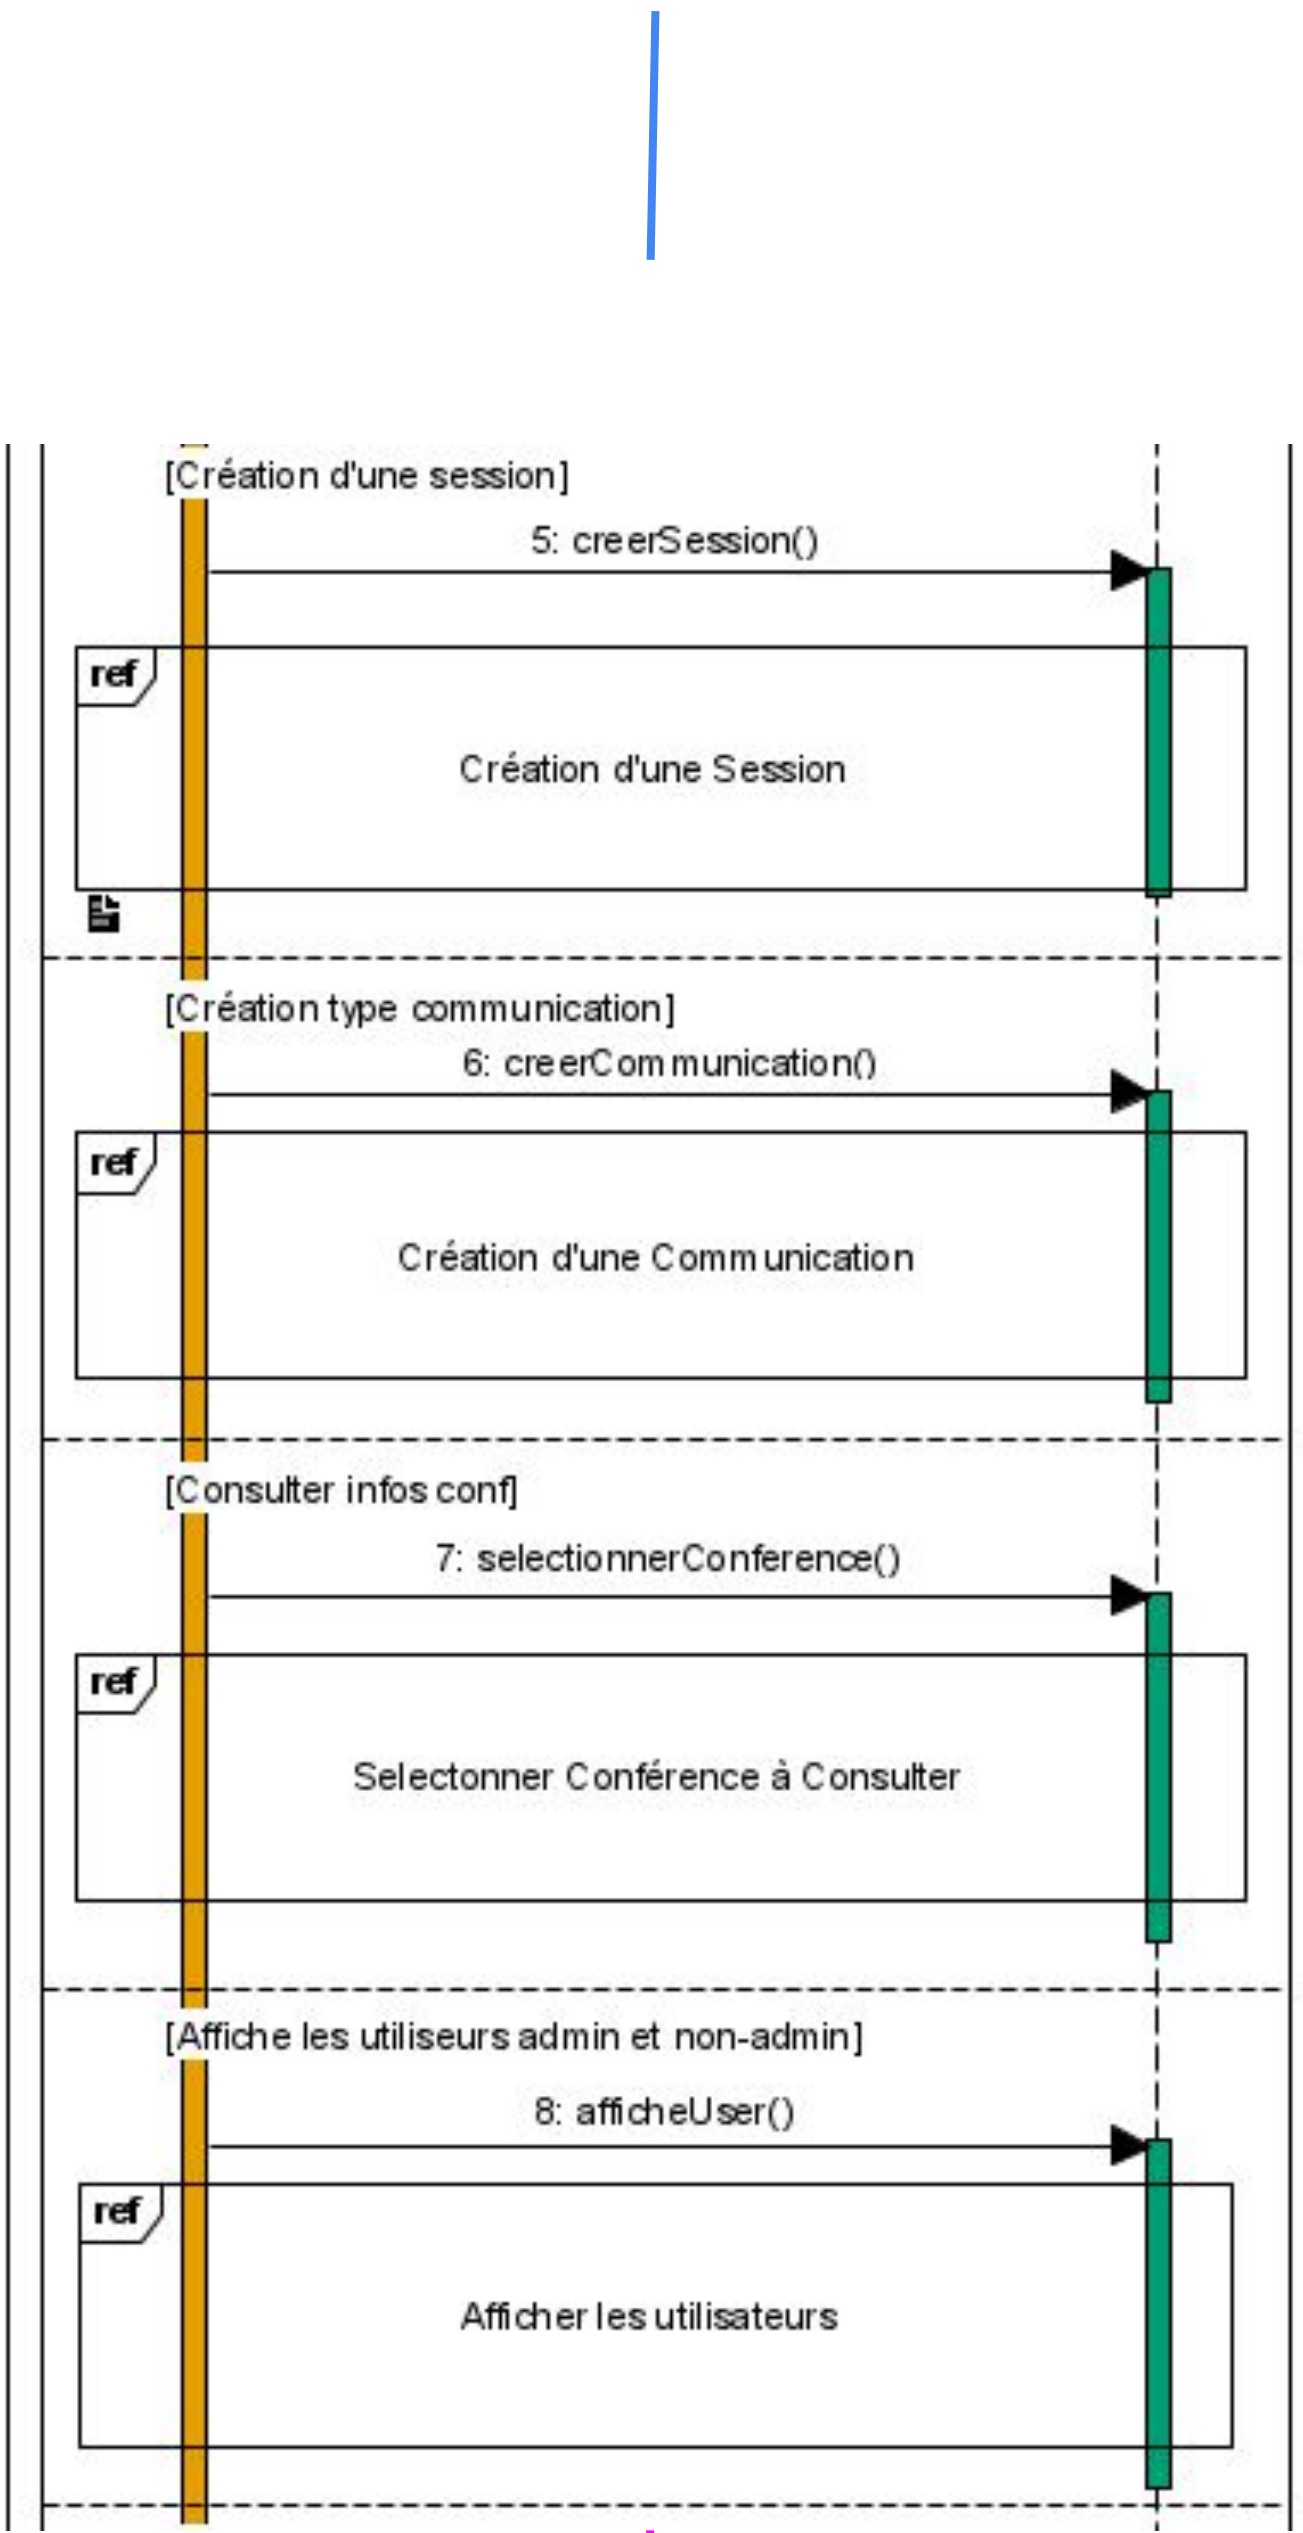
[Création d'une session]

5: creerSession()

ref

Création d'une Session

[Création type communication]

6: creerCommunication()

ref

Création d'une Communication

[Consulter infos conf]

7: selectionnerConference()

ref

Selectonner Conférence à Consulter

[Affiche les utiliseurs admin et non-admin]

8: afficheUser()

ref

Afficher les utilisateurs